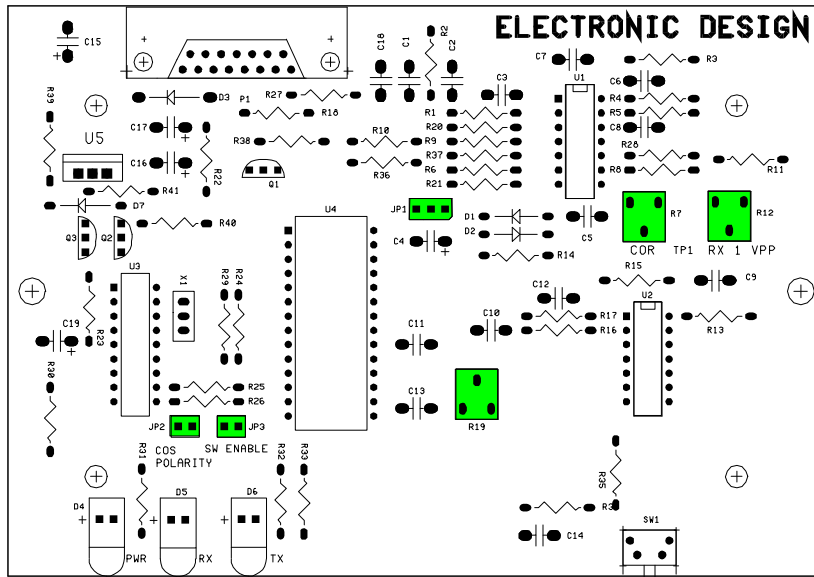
ELECTRONIC DESIGN

C15
R39
U5
C18
C1
R2
C2
C3
C7
U1
R3
C6
R4
R5
C8
R28
R8
R11
D3
P1
R27
R18
C17
R38
R1
R20
R9
R37
R6
R21
R10
R36
C16
R22
Q1
R41
D7
Q3
Q2
R40
U4
JP1
D1
D2
C4
C5
R14
R7
R12
COR
TP1
RX 1 VPP
U3
X1
R29
R24
R15
C9
C12
U2
C19
R23
C11
C10
R17
R16
R13
R30
R25
R26
C13
R19
JP2
JP3
COS POLARITY
SW ENABLE
R31
R32
R33
R35
D4
D5
D6
R34
C14
SW1
PWR
RX
TX